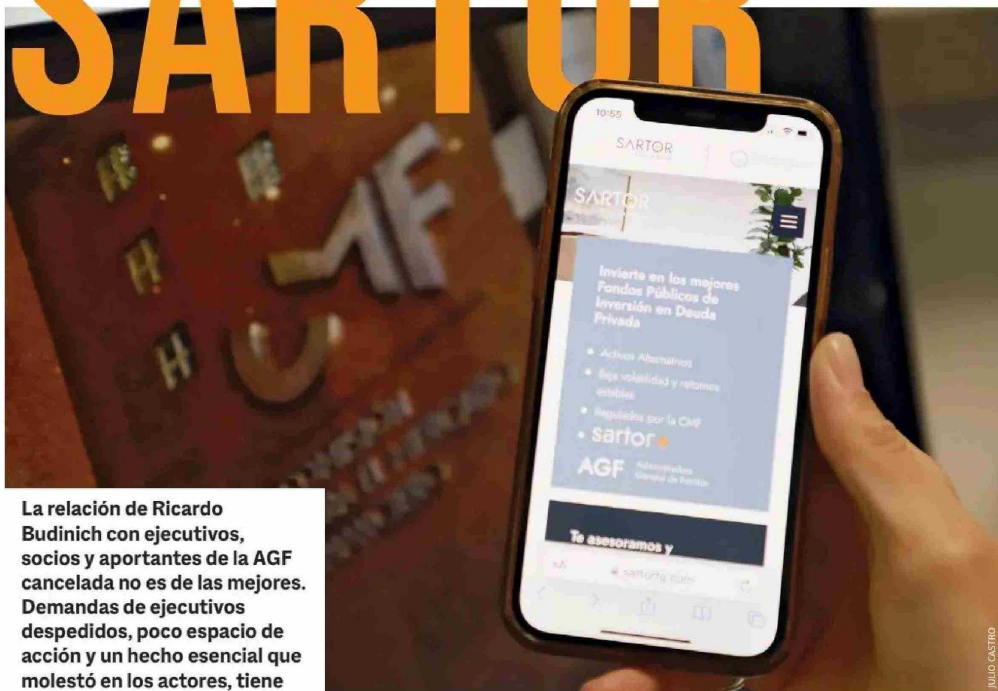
SARTOR

10:55

SARTOR

SARTOR

Invierte en los mejores Fondos Públicos de Inversión en Deuda Privada

Activos Alternativos

Baja volatilidad y retornos estables

Regulados por la CMF

sartor

AGF Administradora General de Fondos

Te asesoramos y

sartorfg.com

CMF

La relación de Ricardo Budinich con ejecutivos, socios y aportantes de la AGF cancelada no es de las mejores. Demandas de ejecutivos despedidos, poco espacio de acción y un hecho esencial que molestó en los actores, tiene

JULIO CASTRO